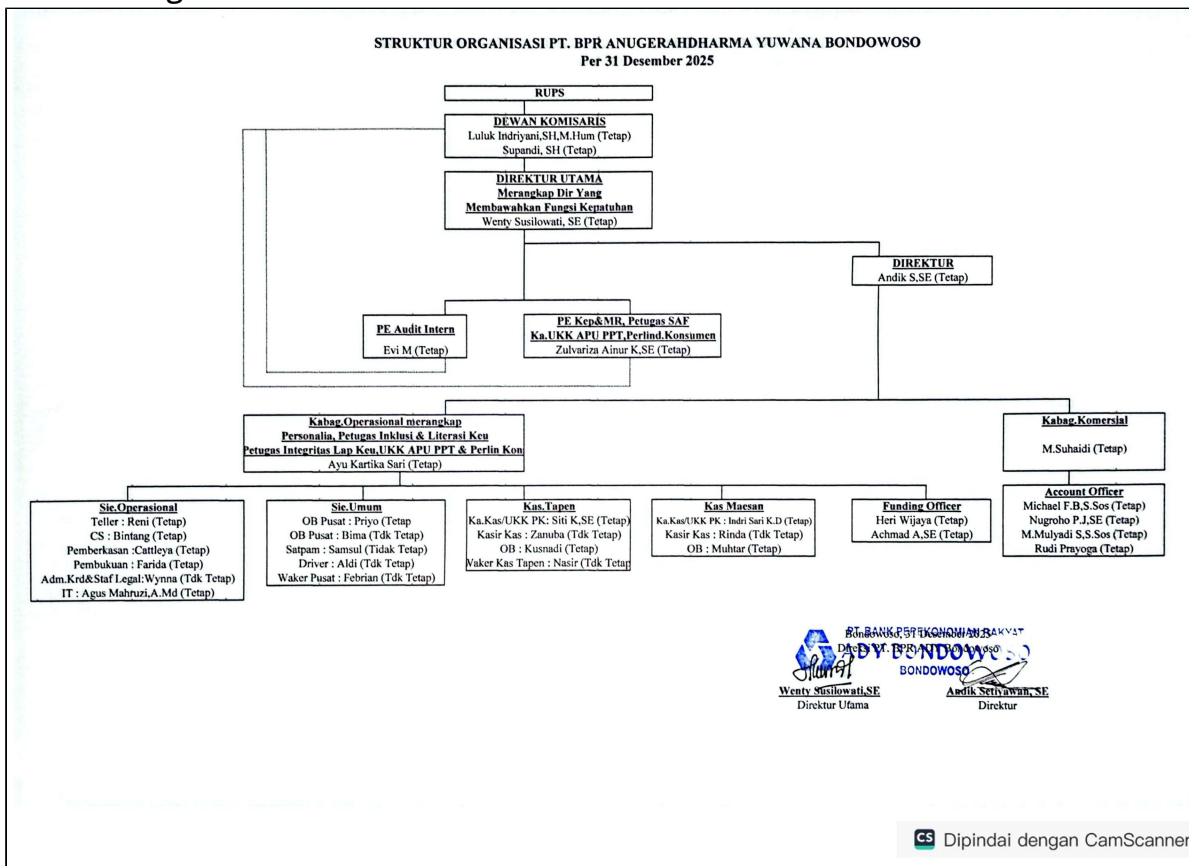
STRUKTUR ORGANISASI PT. BPR ANUGERAHDHARMA YUWANA BONDOWOSO
Per 31 Desember 2025

RUPS

DEWAN KOMISARIS
Luluk Indriyani,SH,M.Hum (Tetap)
Supandi, SH (Tetap)

DIREKTUR UTAMA
Merangkap Dir Yang
Membawahkan Fungsi Kepatuhan
Wenty Susilowati, SE (Tetap)

DIREKTUR
Andik S,SE (Tetap)

PE Audit Intern
Evi M (Tetap)

PE Kep&MR, Petugas SAF
Ka.UKK APU PPT,Perlind.Konsumen
Zulvariza Ainur K,SE (Tetap)

Kabag.Operasional merangkap
Personalia, Petugas Inklusi & Literasi Keu
Petugas Integritas Lap Keu,UKK APU PPT & Perlin Kon
Ayu Kartika Sari (Tetap)

Kabag.Komersial
M.Suhaidi (Tetap)

Sie.Operasional
Teller : Reni (Tetap)
CS : Bintang (Tetap)
Pemberkasan :Cattleya (Tetap)
Pembukuan : Farida (Tetap)
Adm.Krd&Staf Legal:Wynna (Tdk Tetap)
IT : Agus Mahruzi,A.Md (Tetap)

Sie.Umum
OB Pusat : Priyo (Tetap
OB Pusat : Bima (Tdk Tetap)
Satpam : Samsul (Tidak Tetap)
Driver : Aldi (Tdk Tetap)
Waker Pusat : Febrian (Tdk Tetap)

Kas.Tapen
Ka.Kas/UKK PK: Siti K,SE (Tetap)
Kasir Kas : Zanuba (Tdk Tetap)
OB : Kusnadi (Tetap)
Waker Kas Tapen : Nasir (Tdk Tetap

Kas Maesan
Ka.Kas/UKK PK : Indri Sari K.D (Tetap)
Kasir Kas : Rinda (Tdk Tetap)
OB : Muhtar (Tetap)

Funding Officer
Heri Wijaya (Tetap)
Achmad A,SE (Tetap)

Account Officer
Michael F.B,S.Sos (Tetap)
Nugroho P.J,SE (Tetap)
M.Mulyadi S,S.Sos (Tetap)
Rudi Prayoga (Tetap)

Bondowoso, 31 Desember 2025
Direksi PT. BPR ADY Bondowoso
PT. BANK PEREKONOMIAN RAKYAT
ADY BONDOWOSO
BONDOWOSO

Wenty Susilowati,SE
Direktur Utama

Andik Setiyawan, SE
Direktur

Dipindai dengan CamScanner